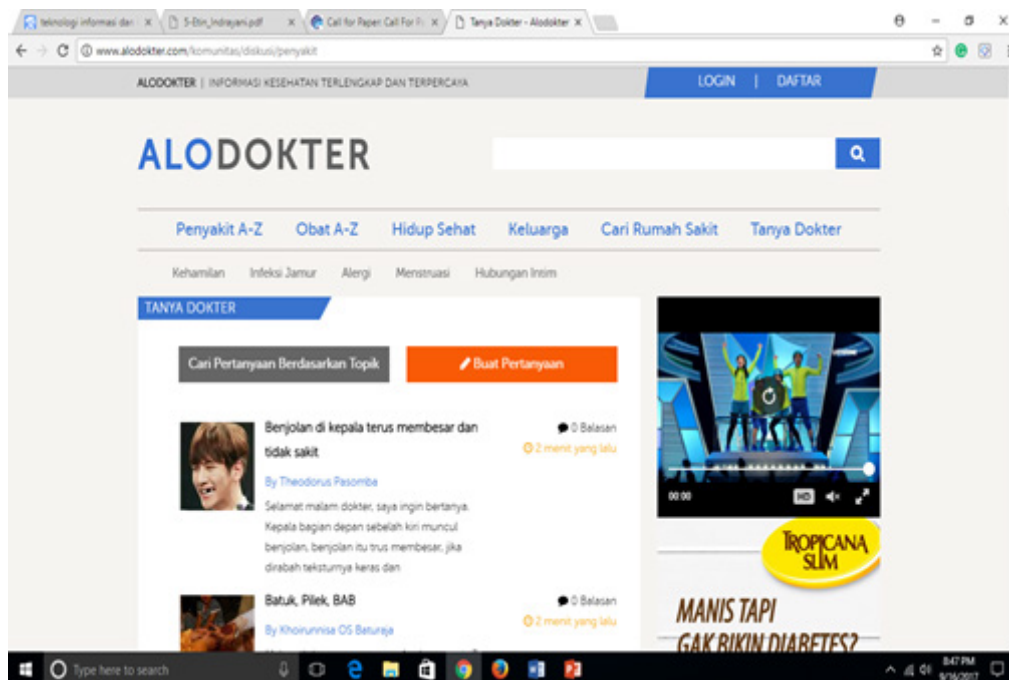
teknologi informasi dan × | 5-Etin_Indrayani.pdf × | Call for Paper: Call For P × | Tanya Dokter - Alodokter ×

www.alodokter.com/komunitas/diskusi/penyakit

ALODOKTER | INFORMASI KESEHATAN TERLENGKAP DAN TERPERCAYA

LOGIN | DAFTAR

ALODOKTER

Penyakit A-Z Obat A-Z Hidup Sehat Keluarga Cari Rumah Sakit Tanya Dokter

Kehamilan Infeksi Jamur Alergi Menstruasi Hubungan Intim

TANYA DOKTER

Cari Pertanyaan Berdasarkan Topik

Buat Pertanyaan

Benjolan di kepala terus membesar dan tidak sakit

0 Balasan

2 menit yang lalu

By Theodorus Pasomba

Selamat malam dokter, saya ingin bertanya. Kepala bagian depan sebelah kiri muncul benjolan, benjolan itu trus membesar, jika dirabah teksturnya keras dan

Batuk, Pilek, BAB

0 Balasan

2 menit yang lalu

By Khoirunnisa OS Baturaja

00:00 HD

TROPICANA SLIM

MANIS TAPI GAK BIKIN DIABETES?

Type here to search

8:47 PM 9/16/2017